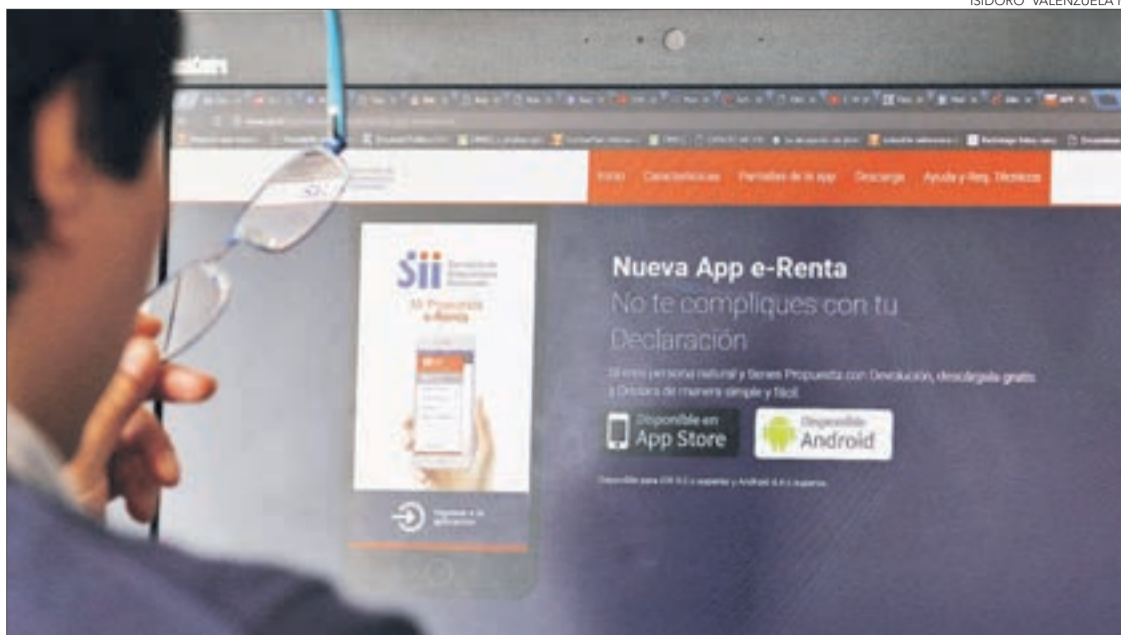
ISIDORO VALENZUELA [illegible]

Inicio Características Pantallas de la app Descarga Ayuda y Req. Técnicos

Sii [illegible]

Mi Propuesta e-Renta

Nueva App e-Renta
No te compliques con tu Declaración

Si eres persona natural y tienes Propuesta con Devolución, descárgala gratis y Declara de manera simple y fácil.

Disponible en App Store

Disponible Android

Disponible para iOS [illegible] o superior y Android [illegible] superior.

Ingresar a la aplicación